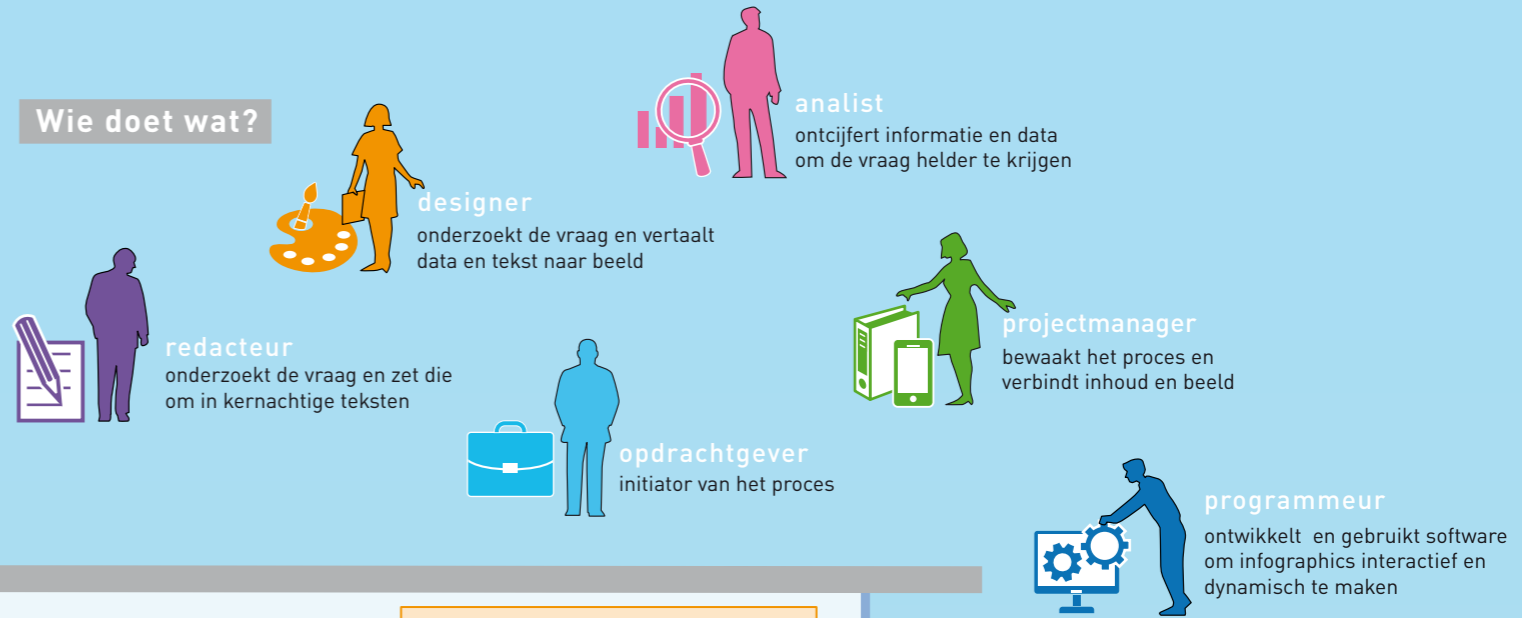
Wie doet wat?

analist
ontcijfert informatie en data om de vraag helder te krijgen

designer
onderzoekt de vraag en vertaalt data en tekst naar beeld

redacteur
onderzoekt de vraag en zet die om in kernachtige teksten

projectmanager
bewaakt het proces en verbindt inhoud en beeld

opdrachtgever
initiator van het proces

programmeur
ontwikkelt  en gebruikt software om infographics interactief en dynamisch te maken